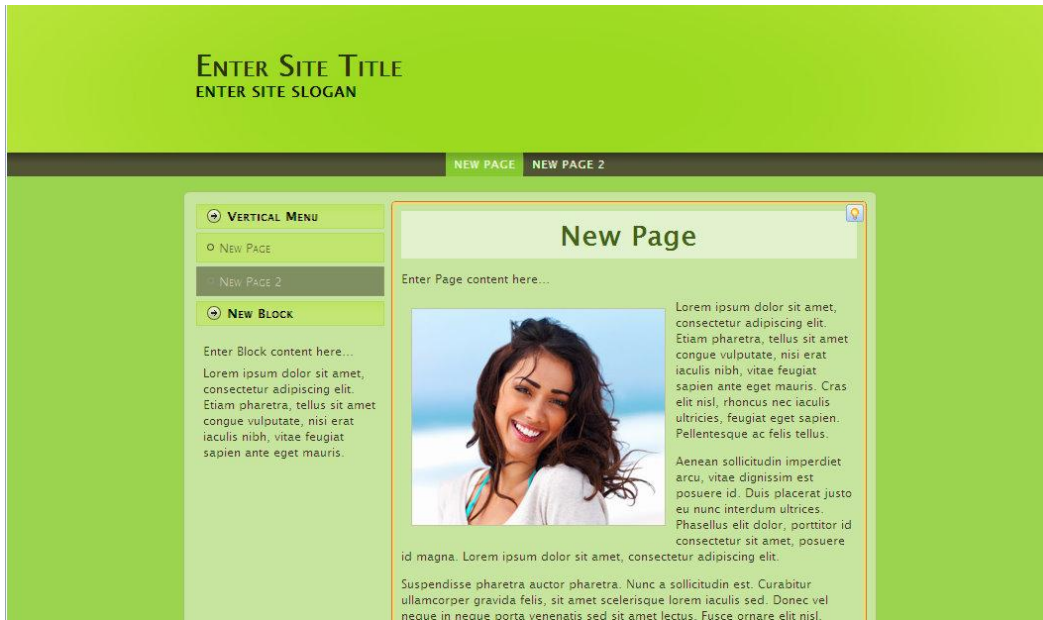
Enter Site Title
ENTER SITE SLOGAN

NEW PAGE NEW PAGE 2

Vertical Menu
New Page
New Page 2
New Block

Enter Block content here...

Lorem ipsum dolor sit amet, consectetur adipiscing elit. Etiam pharetra, tellus sit amet congue vulputate, nisi erat iaculis nibh, vitae feugiat sapien ante eget mauris.

New Page

Enter Page content here...

Lorem ipsum dolor sit amet, consectetur adipiscing elit. Etiam pharetra, tellus sit amet congue vulputate, nisi erat iaculis nibh, vitae feugiat sapien ante eget mauris. Cras elit nisl, rhoncus nec iaculis ultricies, feugiat eget sapien. Pellentesque ac felis tellus.

Aenean sollicitudin imperdiet arcu, vitae dignissim est posuere id. Duis placerat justo eu nunc interdum ultrices. Phasellus elit dolor, porttitor id consectetur sit amet, posuere id magna. Lorem ipsum dolor sit amet, consectetur adipiscing elit.

Suspendisse pharetra auctor pharetra. Nunc a sollicitudin est. Curabitur ullamcorper gravida felis, sit amet scelerisque lorem iaculis sed. Donec vel neque in neque porta venenatis sed sit amet lectus. Fusce ornare elit nisl,